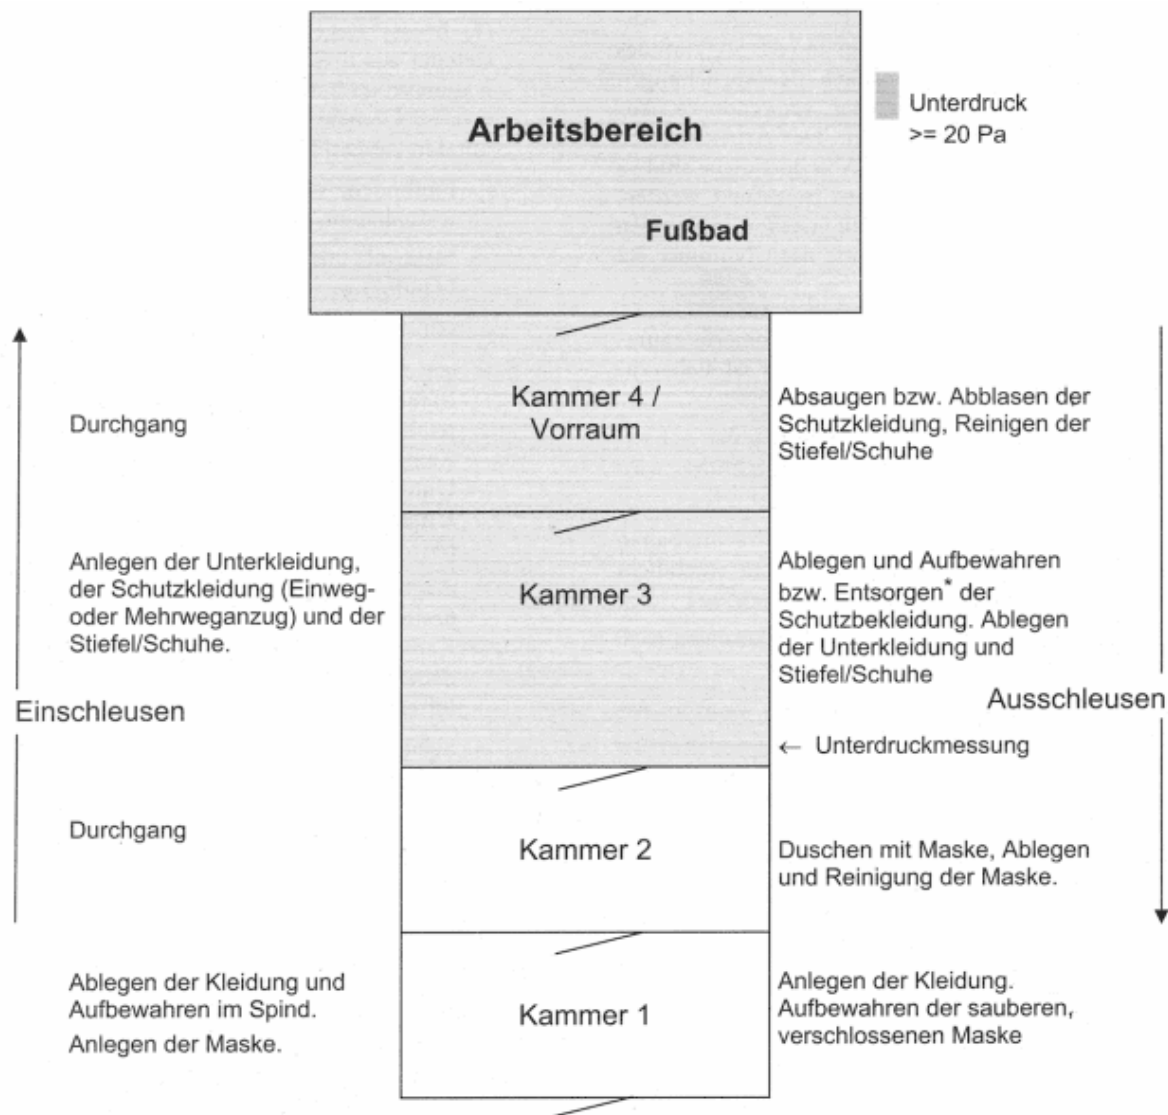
Arbeitsbereich

Fußbad

Unterdruck >= 20 Pa

Durchgang

Kammer 4 / Vorraum

Absaugen bzw. Abblasen der Schutzkleidung, Reinigen der Stiefel/Schuhe

Anlegen der Unterkleidung, der Schutzkleidung (Einweg- oder Mehrweganzug) und der Stiefel/Schuhe.

Kammer 3

Ablegen und Aufbewahren bzw. Entsorgen* der Schutzbekleidung. Ablegen der Unterkleidung und Stiefel/Schuhe

Einschleusen

Ausschleusen

← Unterdruckmessung

Durchgang

Kammer 2

Duschen mit Maske, Ablegen und Reinigung der Maske.

Ablegen der Kleidung und Aufbewahren im Spind.

Anlegen der Maske.

Kammer 1

Anlegen der Kleidung. Aufbewahren der sauberen, verschlossenen Maske